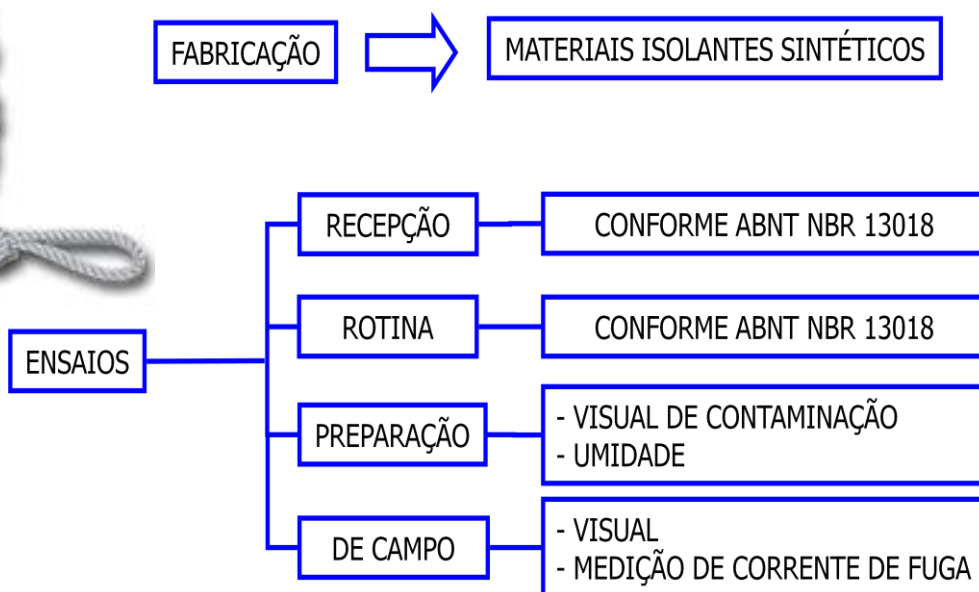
FABRICAÇÃO

MATERIAIS ISOLANTES SINTÉTICOS

ENSAIOS

RECEPÇÃO

CONFORME ABNT NBR 13018

ROTINA

CONFORME ABNT NBR 13018

PREPARAÇÃO

- VISUAL DE CONTAMINAÇÃO
- UMIDADE

DE CAMPO

- VISUAL
- MEDIÇÃO DE CORRENTE DE FUGA